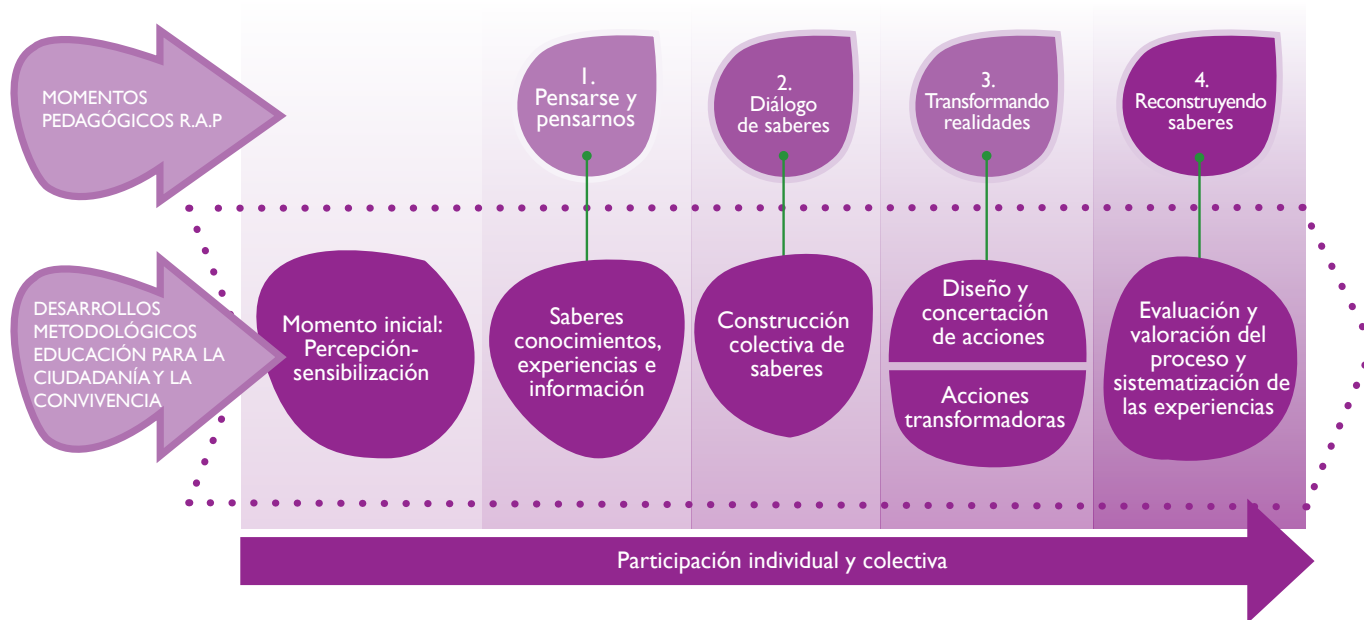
MOMENTOS PEDAGÓGICOS R.A.P

1. Pensarse y pensarnos

2. Diálogo de saberes

3. Transformando realidades

4. Reconstruyendo saberes

DESARROLLOS METODOLÓGICOS EDUCACIÓN PARA LA CIUDADANÍA Y LA CONVIVENCIA

Momento inicial: Percepción-sensibilización

Saberes conocimientos, experiencias e información

Construcción colectiva de saberes

Diseño y concertación de acciones

Acciones transformadoras

Evaluación y valoración del proceso y sistematización de las experiencias

Participación individual y colectiva